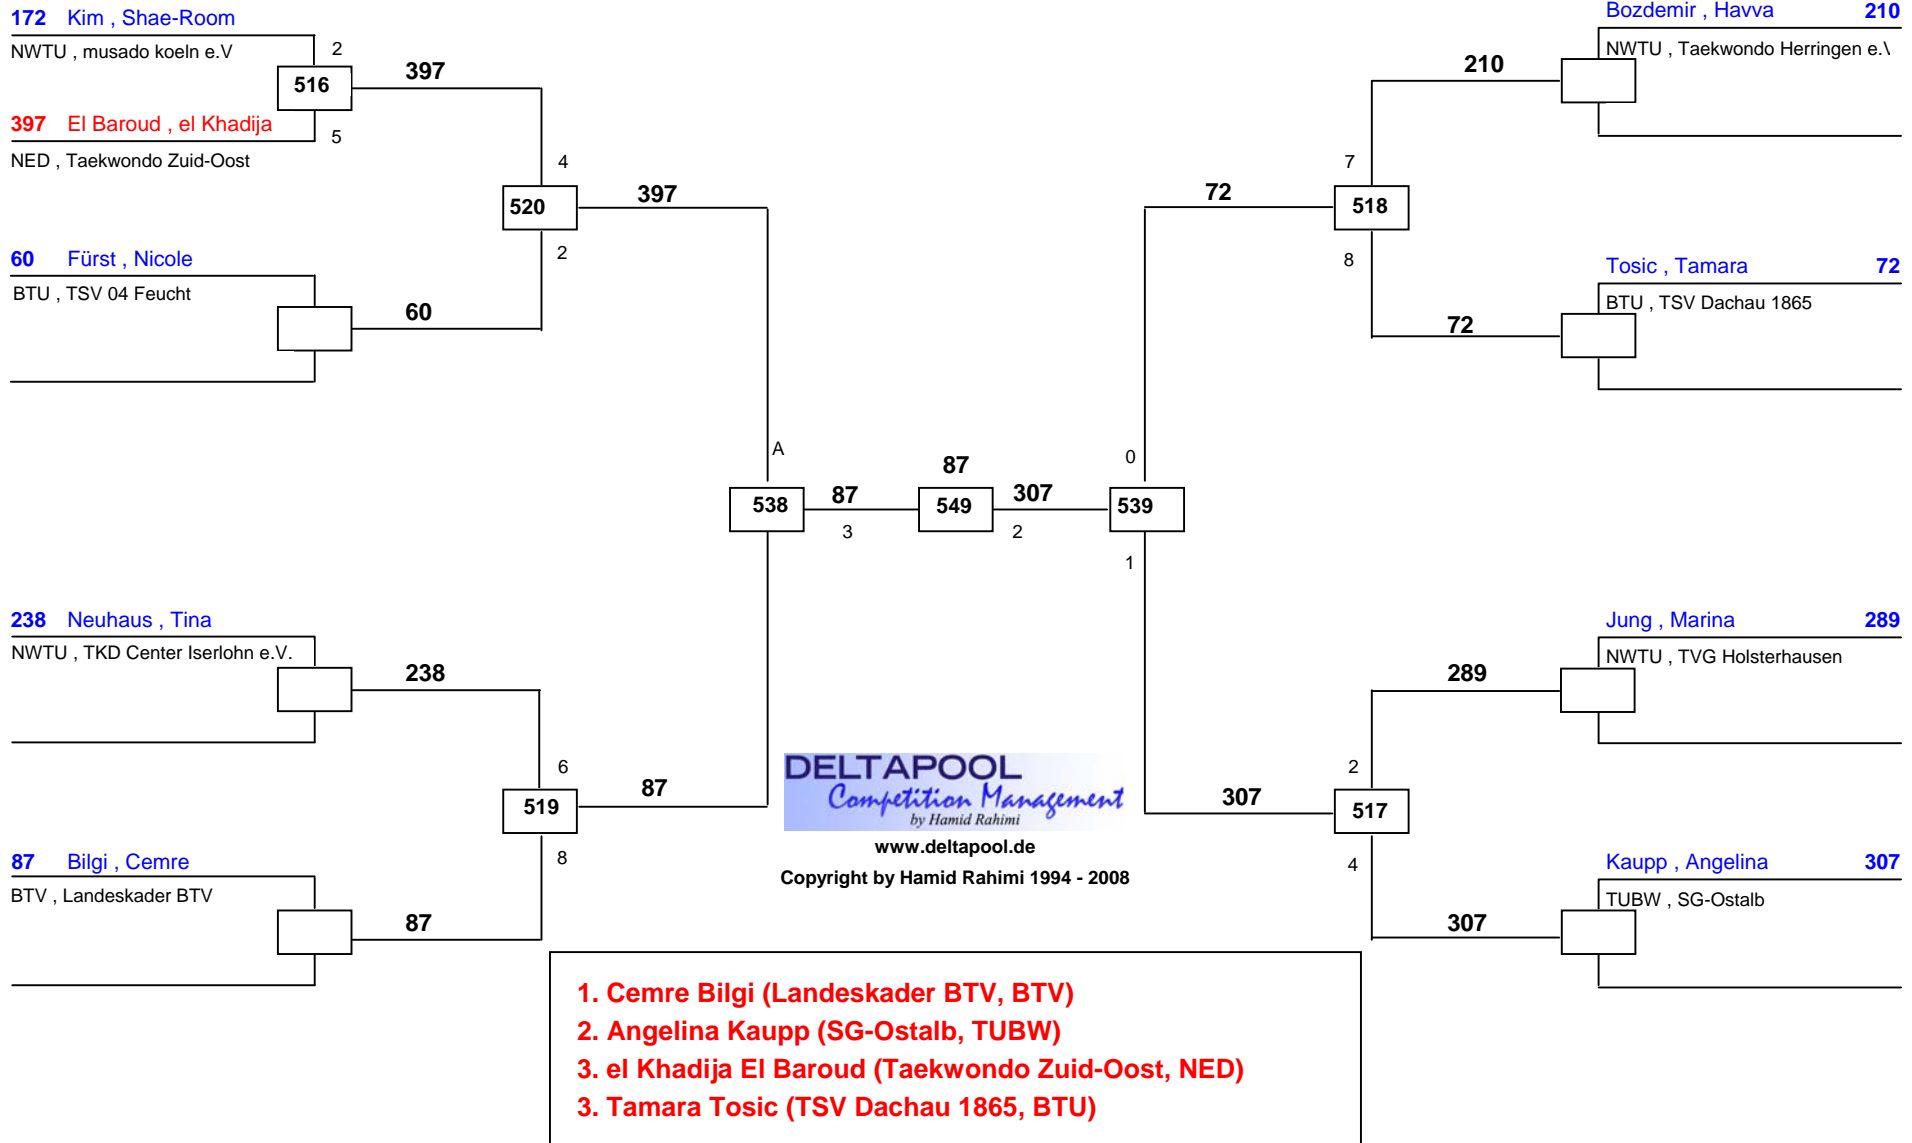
172 Kim , Shae-Room
NWTU , musado koeln e.V
2
516
397
397 El Baroud , el Khadija
5
NED , Taekwondo Zuid-Oost
4
520
397
2
60 Fürst , Nicole
BTU , TSV 04 Feucht
60

Bozdemir , Havva 210
NWTU , Taekwondo Herringen e.\
210
7
72
518
8
Tosic , Tamara 72
BTU , TSV Dachau 1865
72

A
87
0
538
87
549
307
539
3
2
1

238 Neuhaus , Tina
NWTU , TKD Center Iserlohn e.V.
238
6
519
87
8
87 Bilgi , Cemre
BTV , Landeskader BTV
87

DELTAPOOL
Competition Management
by Hamid Rahimi
www.deltapool.de
Copyright by Hamid Rahimi 1994 - 2008

Jung , Marina 289
NWTU , TVG Holsterhausen
289
2
307
517
4
Kaupp , Angelina 307
TUBW , SG-Ostalb
307

1. Cemre Bilgi (Landeskader BTV, BTV)
2. Angelina Kaupp (SG-Ostalb, TUBW)
3. el Khadija El Baroud (Taekwondo Zuid-Oost, NED)
3. Tamara Tosic (TSV Dachau 1865, BTU)